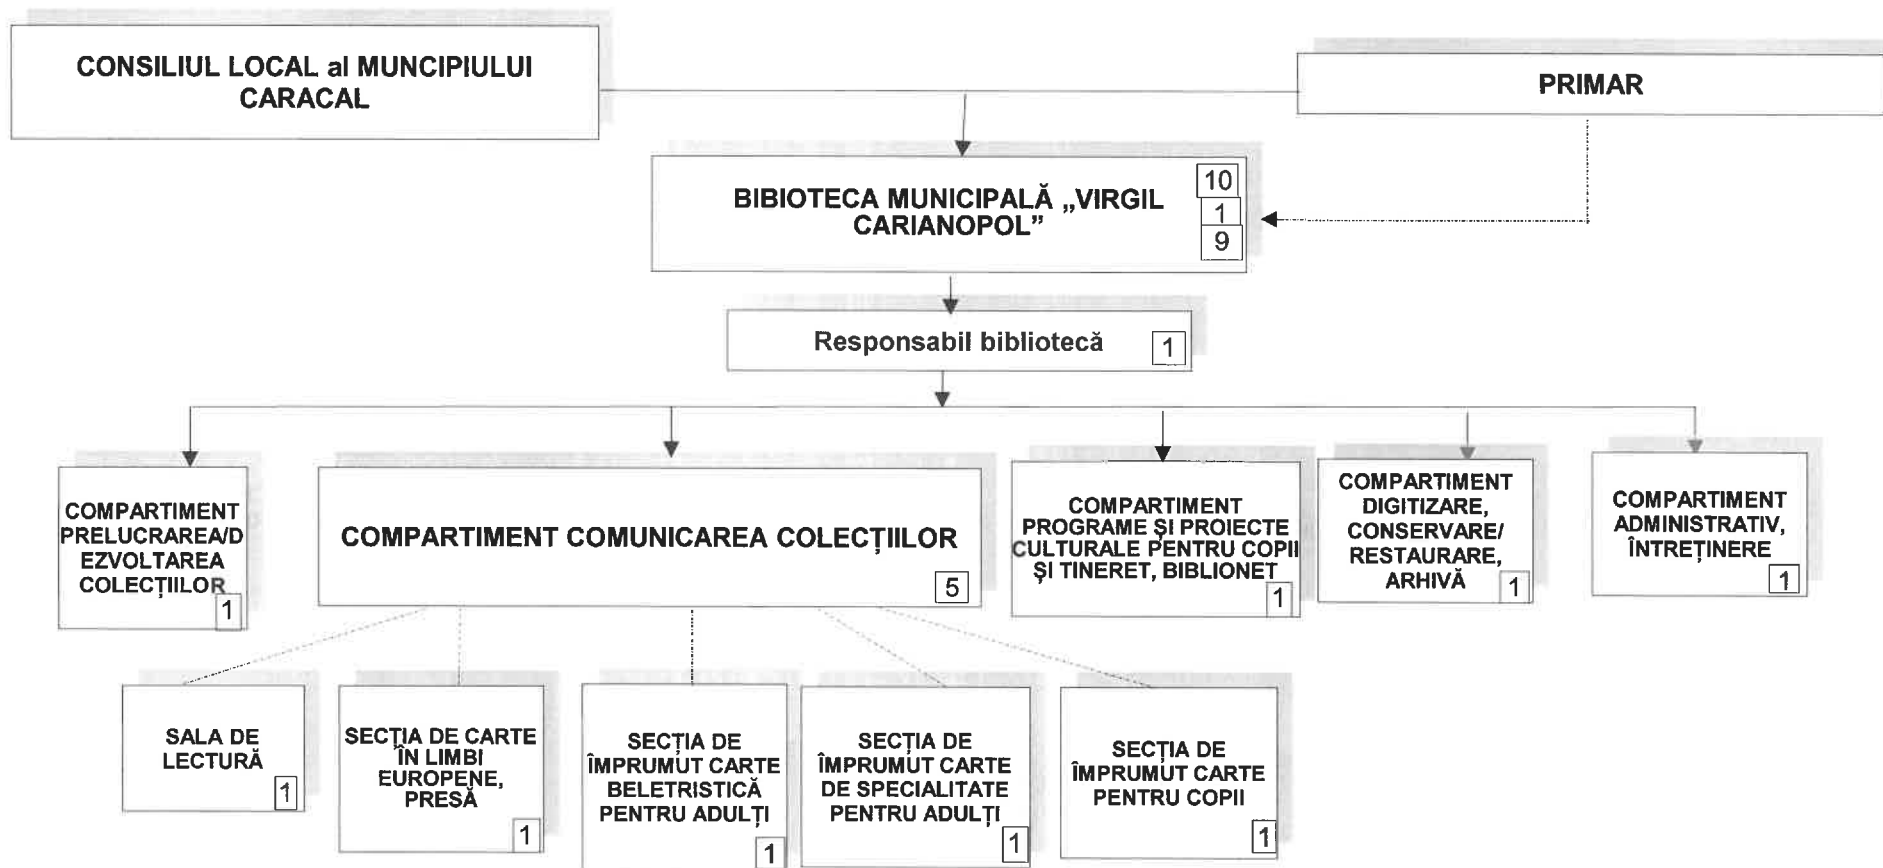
CONSILIUL LOCAL al MUNCIPIULUI CARACAL

PRIMAR

BIBIOTECA MUNICIPALĂ „VIRGIL CARIANOPOL”

10
1
9

Responsabil bibliotecă 1

COMPARTIMENT PRELUCRAREA/DEZVOLTAREA COLECȚIILOR 1

COMPARTIMENT COMUNICAREA COLECȚIILOR 5

COMPARTIMENT PROGRAME ȘI PROIECTE CULTURALE PENTRU COPII ȘI TINERET, BIBLIONET 1

COMPARTIMENT DIGITIZARE, CONSERVARE/ RESTAURARE, ARHIVĂ 1

COMPARTIMENT ADMINISTRATIV, ÎNTREȚINERE 1

SALA DE LECTURĂ 1

SECȚIA DE CARTE ÎN LIMBI EUROPENE, PRESĂ 1

SECȚIA DE ÎMPRUMUT CARTE BELETRISTICĂ PENTRU ADULȚI 1

SECȚIA DE ÎMPRUMUT CARTE DE SPECIALITATE PENTRU ADULȚI 1

SECȚIA DE ÎMPRUMUT CARTE PENTRU COPII 1